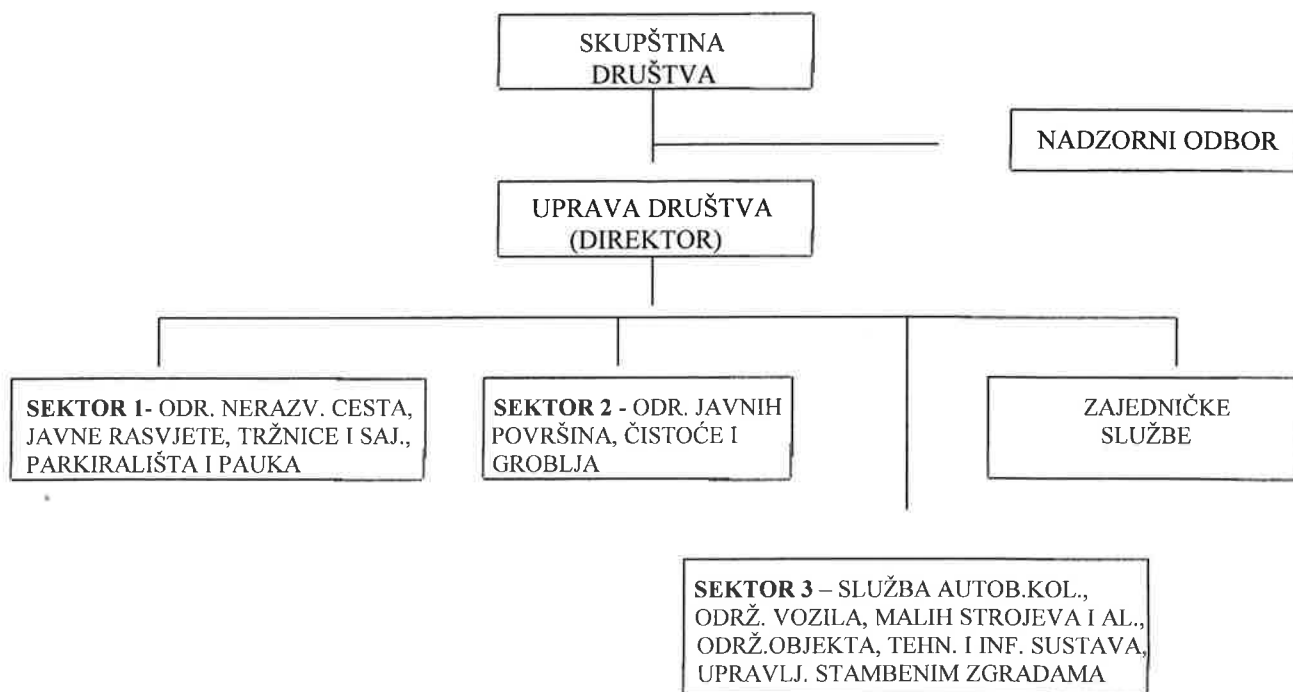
SKUPŠTINA DRUŠTVA

NADZORNI ODBOR

UPRAVA DRUŠTVA (DIREKTOR)

**SEKTOR 1**- ODR. NERAZV. CESTA, JAVNE RASVJETE, TRŽNICE I SAJ., PARKIRALIŠTA I PAUKA

**SEKTOR 2** - ODR. JAVNIH POVRŠINA, ČISTOĆE I GROBLJA

ZAJEDNIČKE SLUŽBE

**SEKTOR 3** – SLUŽBA AUTOB.KOL., ODRŽ. VOZILA, MALIH STROJEVA I AL., ODRŽ.OBJEKTA, TEHN. I INF. SUSTAVA, UPRAVLJ. STAMBENIM ZGRADAMA